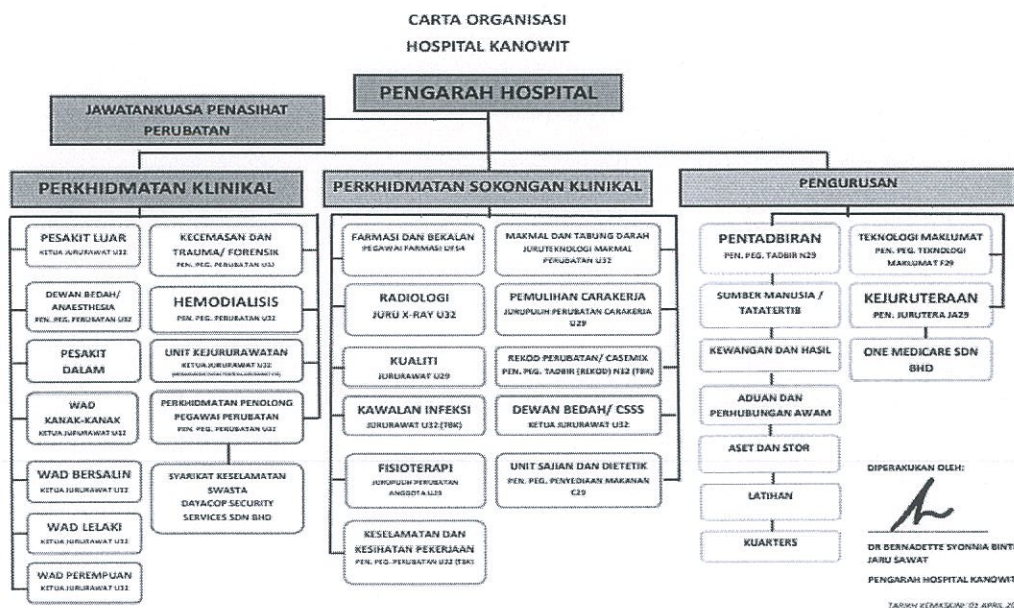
CARTA ORGANISASI
HOSPITAL KANOWIT

PENGARAH HOSPITAL

JAWATANKUASA PENASIHAT PERUBATAN

PERKHIDMATAN KLINIKAL

PERKHIDMATAN SOKONGAN KLINIKAL

PENGURUSAN

PESAKIT LUAR
KETUA JURURAWAT U32

DEWAN BEDAH/ ANAESTHESIA
PEN. PEG. PERUBATAN U32

PESAKIT DALAM

WAD KANAK-KANAK
KETUA JURURAWAT U32

WAD BERSALIN
KETUA JURURAWAT U32

WAD LELAKI
KETUA JURURAWAT U32

WAD PEREMPUAN
KETUA JURURAWAT U32

KECEMASAN DAN TRAUMA/ FORENSIK
PEN. PEG. PERUBATAN U32

HEMODIALISIS
PEN. PEG. PERUBATAN U32

UNIT KEJURURAWATAN
KETUA JURURAWAT U32
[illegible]

PERKHIDMATAN PENOLONG PEGAWAI PERUBATAN
PEN. PEG. PERUBATAN U32

SYARIKAT KESELAMATAN SWASTA
DAYACOP SECURITY SERVICES SDN BHD

FARMASI DAN BEKALAN
PEGAWAI FARMASI UF54

RADIOLOGI
JURU X-RAY U32

KUALITI
JURURAWAT U29

KAWALAN INFEKSI
JURURAWAT U32(TBK)

FISIOTERAPI
JURUPULIH PERUBATAN ANGGOTA U29

KESELAMATAN DAN KESIHATAN PEKERJAAN
PEN. PEG. PERUBATAN U32 (TBK)

MAKMAL DAN TABUNG DARAH
JURUTEKNOLOGI MAKMAL PERUBATAN U32

PEMULIHAN CARAKERJA
JURUPULIH PERUBATAN CARAKERJA U29

REKOD PERUBATAN/ CASEMIX
PEN. PEG. TADBIR (REKOD) N32 (TBK)

DEWAN BEDAH/ CSSS
KETUA JURURAWAT U32

UNIT SAJIAN DAN DIETETIK
PEN. PEG. PENYEDIAAN MAKANAN C29

PENTADBIRAN
PEN. PEG. TADBIR N29

SUMBER MANUSIA / TATATERTIB

KEWANGAN DAN HASIL

ADUAN DAN PERHUBUNGAN AWAM

ASET DAN STOR

LATIHAN

KUARTERS

TEKNOLOGI MAKLUMAT
PEN. PEG. TEKNOLOGI MAKLUMAT F29

KEJURUTERAAN
PEN. JURUTERA JA29

ONE MEDICARE SDN BHD

DIPERAKUKAN OLEH:

DR BERNADETTE SYONNIA BINT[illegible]
JARU SAWAT
PENGARAH HOSPITAL KANOWIT

TARIKH KEMASKINI: 01 APRIL 20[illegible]